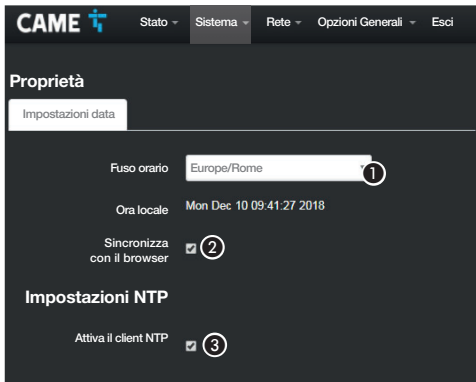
CAME

Stato Sistema Rete Opzioni Generali Esci

Proprietà

Impostazioni data

Fuso orario Europe/Rome 1

Ora locale Mon Dec 10 09:41:27 2018

Sincronizza con il browser 2

Impostazioni NTP

Attiva il client NTP 3